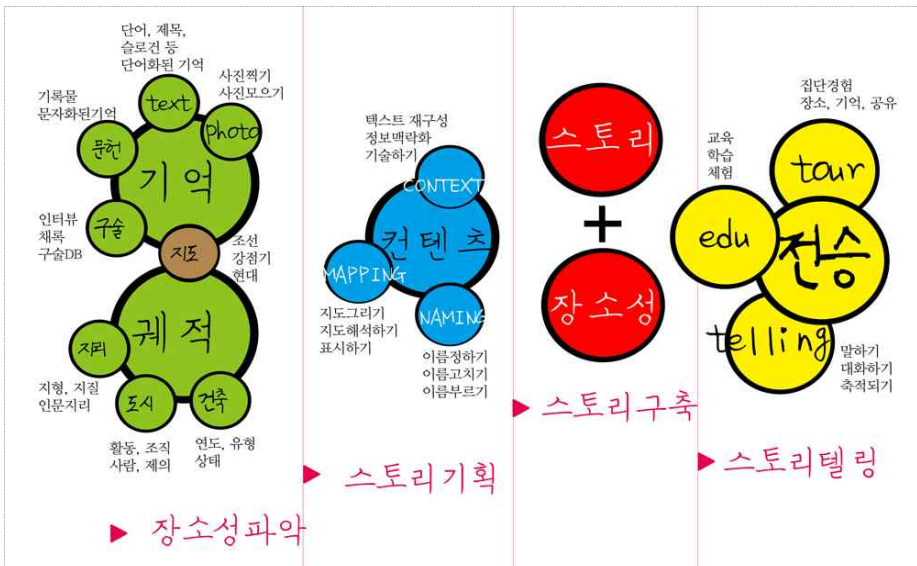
단어, 제목, 슬로건 등 단어화된 기억

사진찍기 사진모으기

기록물 문자화된기억

text

photo

문헌

기 억

인터뷰 채록 구술DB

구술

지도

조선 강점기 현대

궤 적

지리

지형, 지질 인문지리

도시

건축

활동, 조직 사람, 제의

연도, 유형 상태

▶ 장소성파악

텍스트 재구성 정보맥락화 기술하기

CONTEXT

컨 텐 츠

MAPPING

NAMING

지도그리기 지도해석하기 표시하기

이름정하기 이름고치기 이름부르기

▶ 스토리기획

스 토 리

+

장 소 성

▶ 스토리구축

집단경험 장소, 기억, 공유

교육 학습 체험

tour

edu

전승

telling

말하기 대화하기 축적되기

▶ 스토리텔링